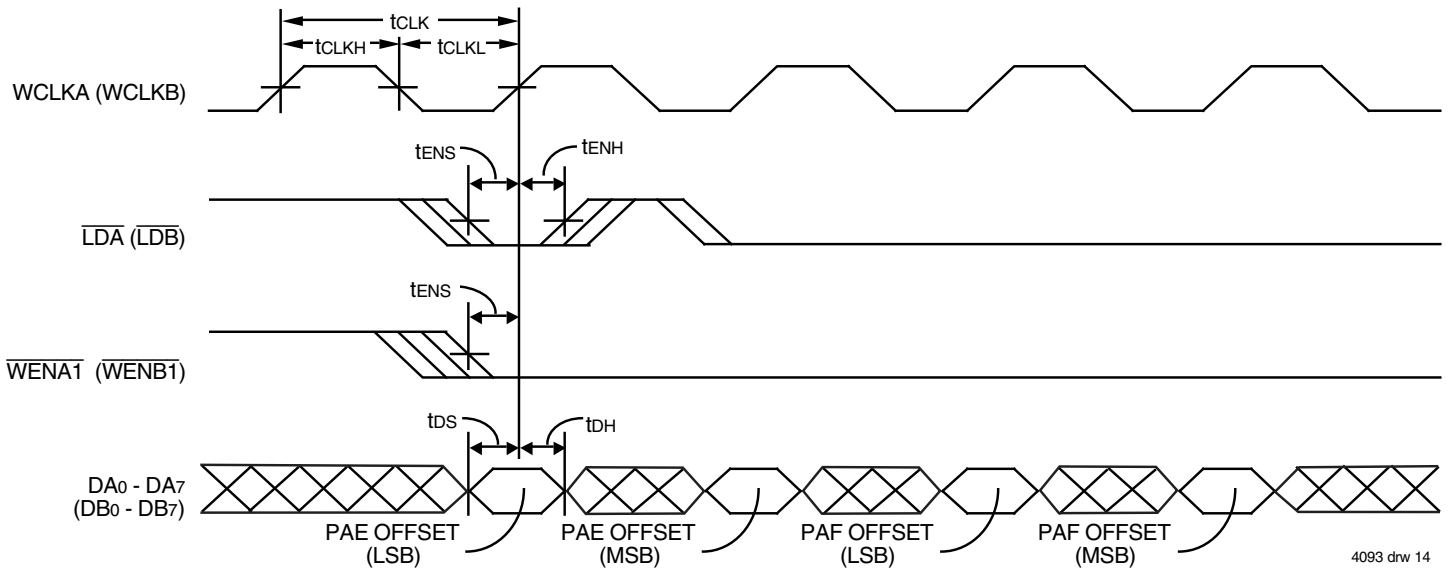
$t_{CLK}$

$t_{CLKH}$ $t_{CLKL}$

WCLKA (WCLKB)

$t_{ENS}$ $t_{ENH}$

$\overline{LDA}$ ($\overline{LDB}$)

$t_{ENS}$

$\overline{WENA1}$ ($\overline{WENB1}$)

$t_{DS}$ $t_{DH}$

$DA_0$ - $DA_7$ ($DB_0$ - $DB_7$)

PAE OFFSET (LSB)

PAE OFFSET (MSB)

PAF OFFSET (LSB)

PAF OFFSET (MSB)

4093 drw 14